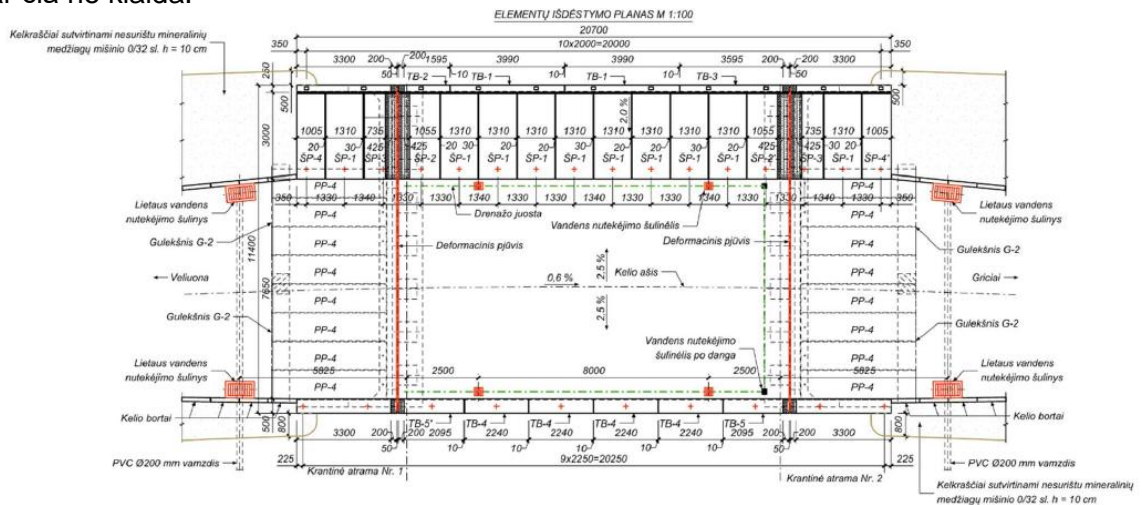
ELEMENTŲ IŠDĖSTYMO PLANAS M 1:100

Kelkraščiai sutvirtinami nesuištų mineralinių medžiagų mišinio 0/32 sl. h = 10 cm

20700
350 10x2000=20000 350
3300 200 200 1595 3990 3990 3595 200 200 3300
50 TB-2 10 TB-1 10 TB-1 10 TB-3 50
250 500 3000
2,0 %
1005 1310 735 1055 1310 1310 1310 1310 1310 1310 1310 1055 735 1310 1005
20 30 425 425 20 30 20 30 20 30 20 425 425 30 20
ŠP-4 ŠP-1 ŠP-3 ŠP-2 ŠP-1 ŠP-1 ŠP-1 ŠP-1 ŠP-1 ŠP-1 ŠP-1 ŠP-2 ŠP-3 ŠP-1 ŠP-4
PP-4 PP-4
350 1330 1340 1330 1330 1340 1330 1330 1340 1330 1330 1340 1330 1330 1340 1330 350
Lietaus vandens nutekėjimo šulinys
Drenažo juosta
Vandens nutekėjimo šulinėlis
Lietaus vandens nutekėjimo šulinys
PP-4 PP-4
Gulekšnis G-2
Deformacinis pjūvis
Deformacinis pjūvis
Gulekšnis G-2
11400
PP-4 PP-4
← Veliuona
0,6 %
2,5 %
Kelio ašis
Griciai →
7650
PP-4 PP-4
2,5 %
Gulekšnis G-2
Gulekšnis G-2
Vandens nutekėjimo šulinėlis po danga
PP-4 PP-4
Lietaus vandens nutekėjimo šulinys
5825 2500 8000 2500 5825
Lietaus vandens nutekėjimo šulinys
PP-4 PP-4
Kelio bortai
Kelio bortai
500 800 800 500
TB-5 TB-4 TB-4 TB-4 TB-4 TB-5
3300 200 200 2095 2240 2240 2240 2240 2095 200 50 3300
50 10 10 10 10 10
9x2250=20250
225 225
PVC Ø200 mm vamzdis
PVC Ø200 mm vamzdis
Krantinė atrama Nr. 1
Krantinė atrama Nr. 2
Kelkraščiai sutvirtinami nesuištų mineralinių medžiagų mišinio 0/32 sl. h = 10 cm